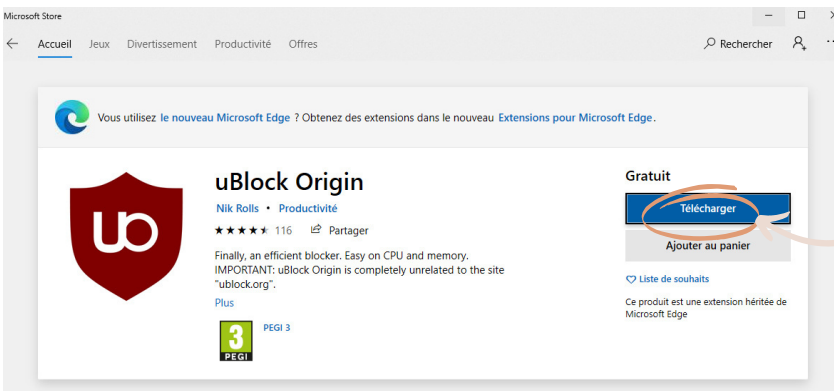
Microsoft Store

Accueil Jeux Divertissement Productivité Offres

Rechercher

Vous utilisez le nouveau Microsoft Edge ? Obtenez des extensions dans le nouveau Extensions pour Microsoft Edge.

uBlock Origin

Nik Rolls • Productivité

★★★★★ 116 Partager

Finally, an efficient blocker. Easy on CPU and memory.
IMPORTANT: uBlock Origin is completely unrelated to the site "ublock.org".

Plus

3 PEGI PEGI 3

Gratuit

Télécharger

Ajouter au panier

Liste de souhaits

Ce produit est une extension héritée de Microsoft Edge